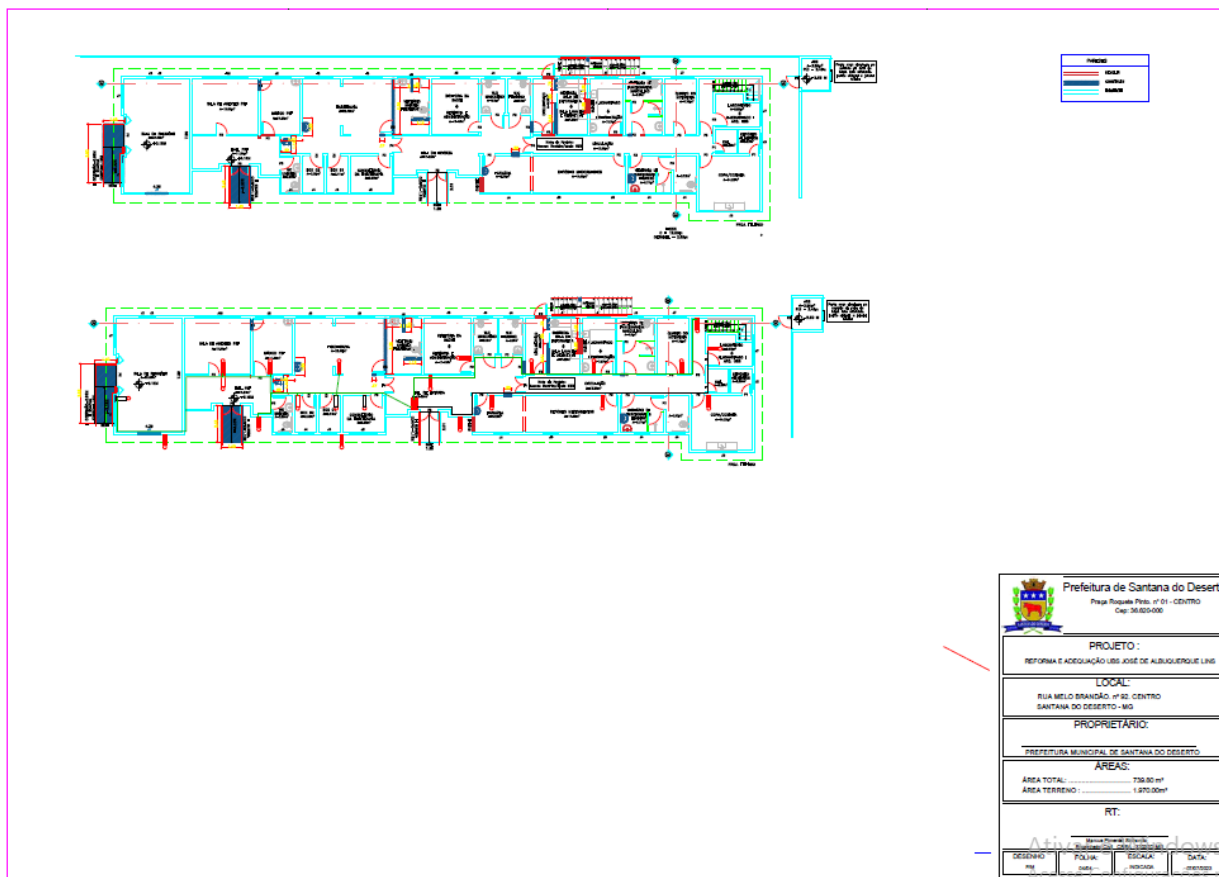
Prefeitura de Santana do Deserto
Praça Roquete Pinto, nº 01 - CENTRO
Cep: 36.620-000

PROJETO :
REFORMA E ADEQUAÇÃO UBS JOSÉ DE ALBUQUERQUE LINS

LOCAL:
RUA MELO BRANDÃO, nº 92, CENTRO
SANTANA DO DESERTO - MG

PROPRIETÁRIO:
PREFEITURA MUNICIPAL DE SANTANA DO DESERTO

ÁREAS:
ÁREA TOTAL: ........................ 739,80 m²
ÁREA TERRENO : .................... 1.970,00m²

RT:

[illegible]

DESENHO | FOLHA: | ESCALA: | DATA:
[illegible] | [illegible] | INDICADA | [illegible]

Ativar o Windows